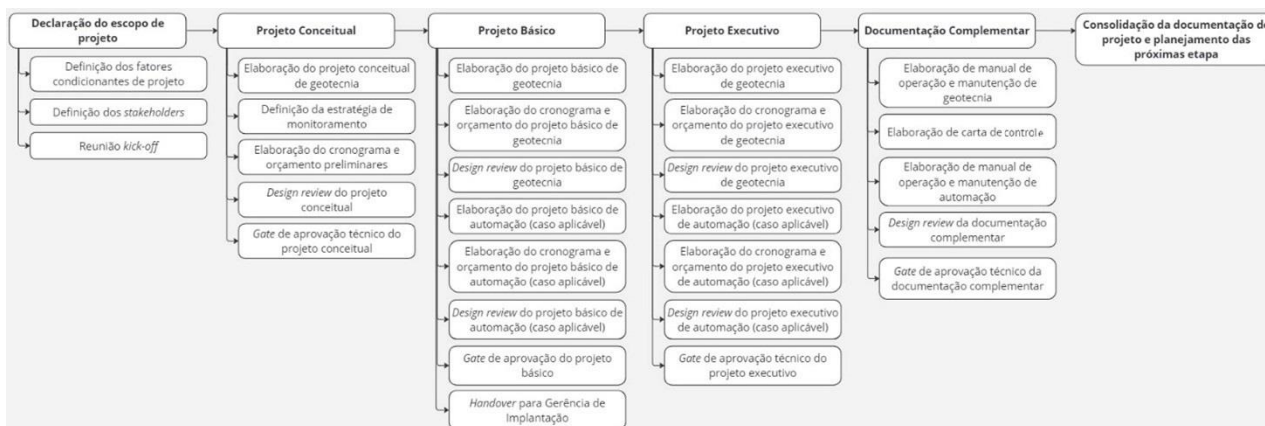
Declaração do escopo de projeto

Definição dos fatores condicionantes de projeto

Definição dos *stakeholders*

Reunião *kick-off*

Projeto Conceitual

Elaboração do projeto conceitual de geotecnia

Definição da estratégia de monitoramento

Elaboração do cronograma e orçamento preliminares

*Design review* do projeto conceitual

*Gate* de aprovação técnico do projeto conceitual

Projeto Básico

Elaboração do projeto básico de geotecnia

Elaboração do cronograma e orçamento do projeto básico de geotecnia

*Design review* do projeto básico de geotecnia

Elaboração do projeto básico de automação (caso aplicável)

Elaboração do cronograma e orçamento do projeto básico de automação (caso aplicável)

*Design review* do projeto básico de automação (caso aplicável)

*Gate* de aprovação do projeto básico

*Handover* para Gerência de Implantação

Projeto Executivo

Elaboração do projeto executivo de geotecnia

Elaboração do cronograma e orçamento do projeto executivo de geotecnia

*Design review* do projeto executivo de geotecnia

Elaboração do projeto executivo de automação (caso aplicável)

Elaboração do cronograma e orçamento do projeto executivo de automação (caso aplicável)

*Design review* do projeto executivo de automação (caso aplicável)

*Gate* de aprovação técnico do projeto executivo

Documentação Complementar

Elaboração de manual de operação e manutenção de geotecnia

Elaboração de carta de controle

Elaboração de manual de operação e manutenção de automação

*Design review* da documentação complementar

*Gate* de aprovação técnico da documentação complementar

Consolidação da documentação do projeto e planejamento das próximas etapa